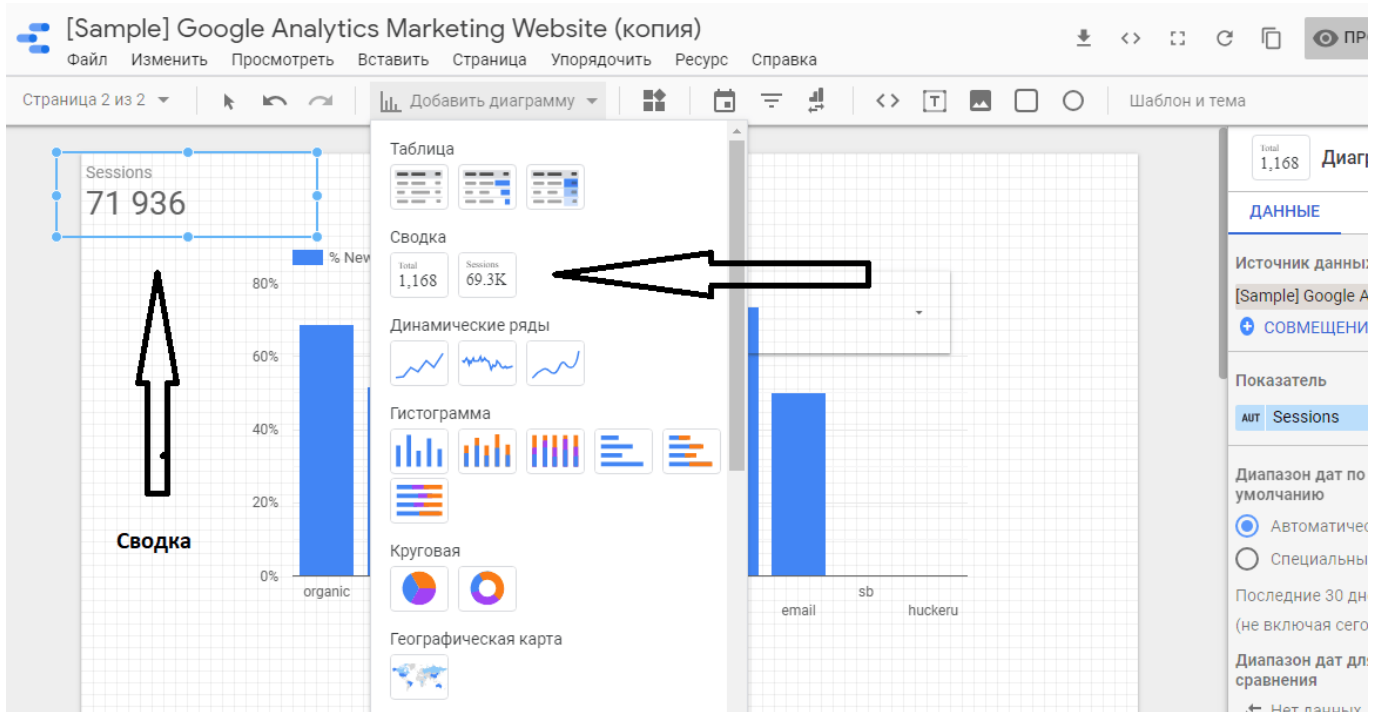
[Sample] Google Analytics Marketing Website (копия)
Файл Изменить Просмотреть Вставить Страница Упорядочить Ресурс Справка

ПР

Страница 2 из 2
Добавить диаграмму
Шаблон и тема

Sessions
71 936

% New

80%
60%
40%
20%
0%
organic
email
sb
huckeru

Сводка

Таблица
Сводка
Total
1,168
Sessions
69.3K
Динамические ряды
Гистограмма
Круговая
Географическая карта

Total
1,168
Диаг
ДАННЫЕ
Источник данны
[Sample] Google A
СОВМЕЩЕНИ
Показатель
AUT Sessions
Диапазон дат по умолчанию
Автоматиче
Специальны
Последние 30 дн
(не включая сего
Диапазон дат дл сравнения
Нет данных